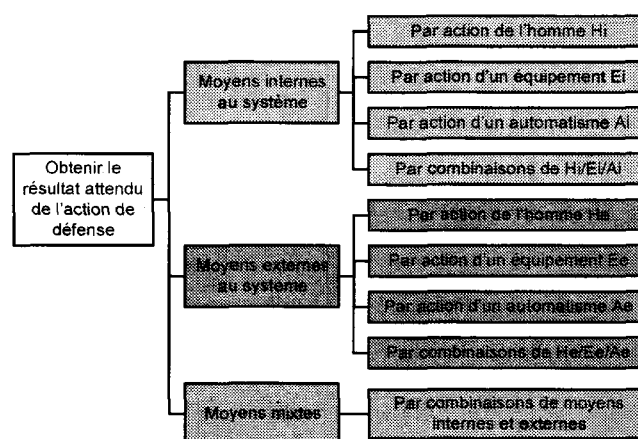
Obtenir le résultat attendu de l'action de défense

Moyens internes au système

Par action de l'homme Hi

Par action d'un équipement Ei

Par action d'un automatisme Ai

Par combinaisons de Hi/Ei/Ai

Moyens externes au système

Par action de l'homme He

Par action d'un équipement Ee

Par action d'un automatisme Ae

Par combinaisons de He/Ee/Ae

Moyens mixtes

Par combinaisons de moyens internes et externes